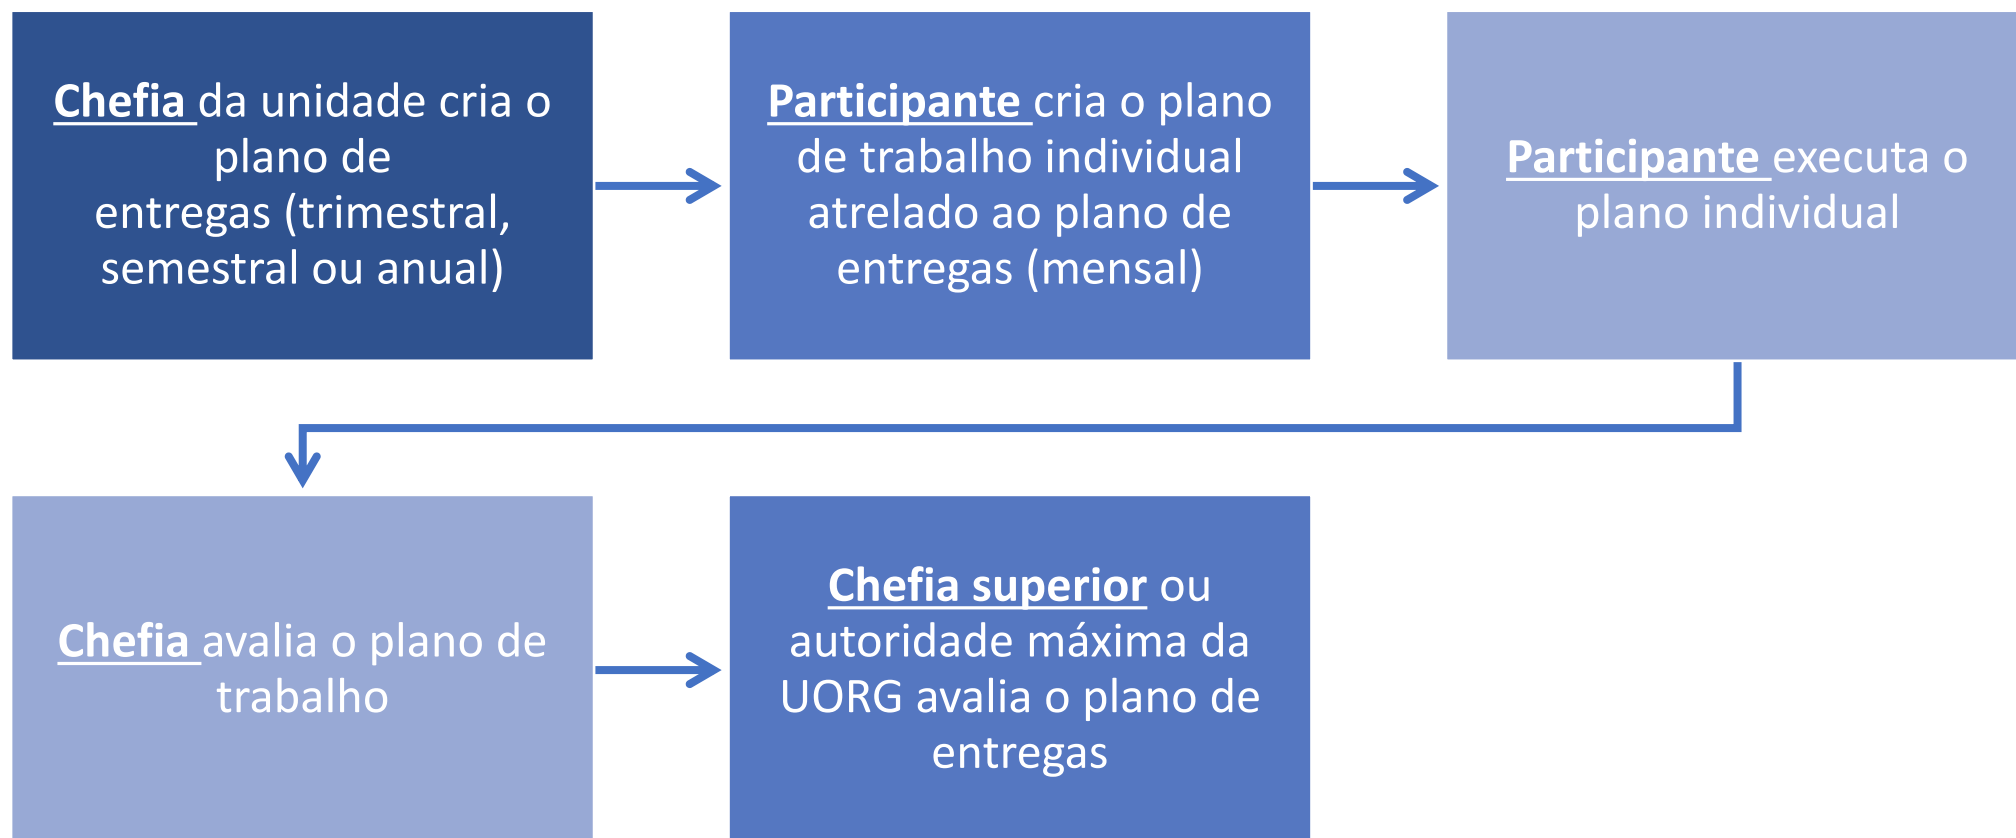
Chefia da unidade cria o plano de entregas (trimestral, semestral ou anual)

Participante cria o plano de trabalho individual atrelado ao plano de entregas (mensal)

Participante executa o plano individual

Chefia avalia o plano de trabalho

Chefia superior ou autoridade máxima da UORG avalia o plano de entregas